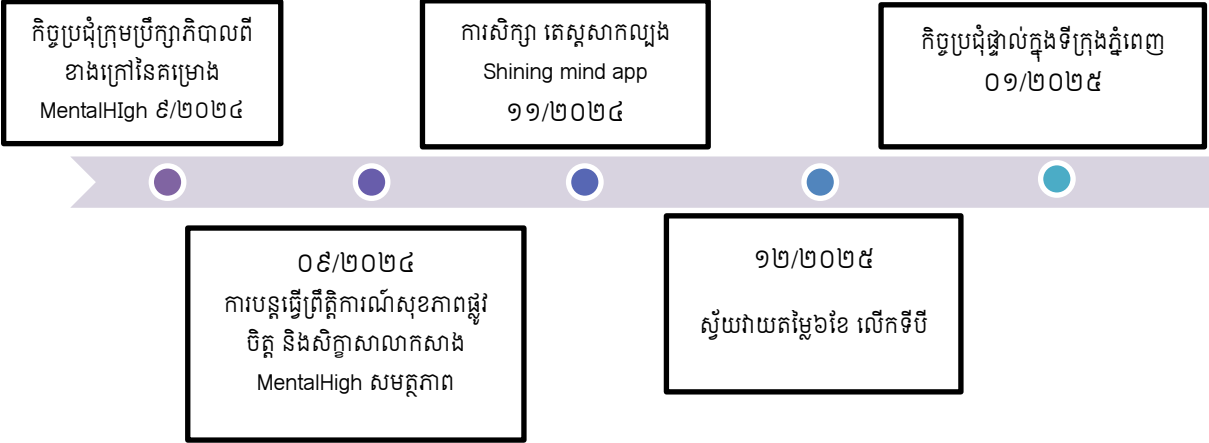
កិច្ចប្រជុំក្រុមប្រឹក្សាភិបាលពីខាងក្រៅនៃគម្រោង MentalHIgh ៩/២០២៤

០៩/២០២៤
ការបន្តធ្វើព្រឹត្តិការណ៍សុខភាពផ្លូវចិត្ត និងសិក្ខាសាលាកសាង MentalHigh សមត្ថភាព

ការសិក្សា តេស្តសាកល្បង
Shining mind app
១១/២០២៤

១២/២០២៥
ស្វ័យវាយតម្លៃ៦ខែ លើកទីបី

កិច្ចប្រជុំផ្ទាល់ក្នុងទីក្រុងភ្នំពេញ
០១/២០២៥